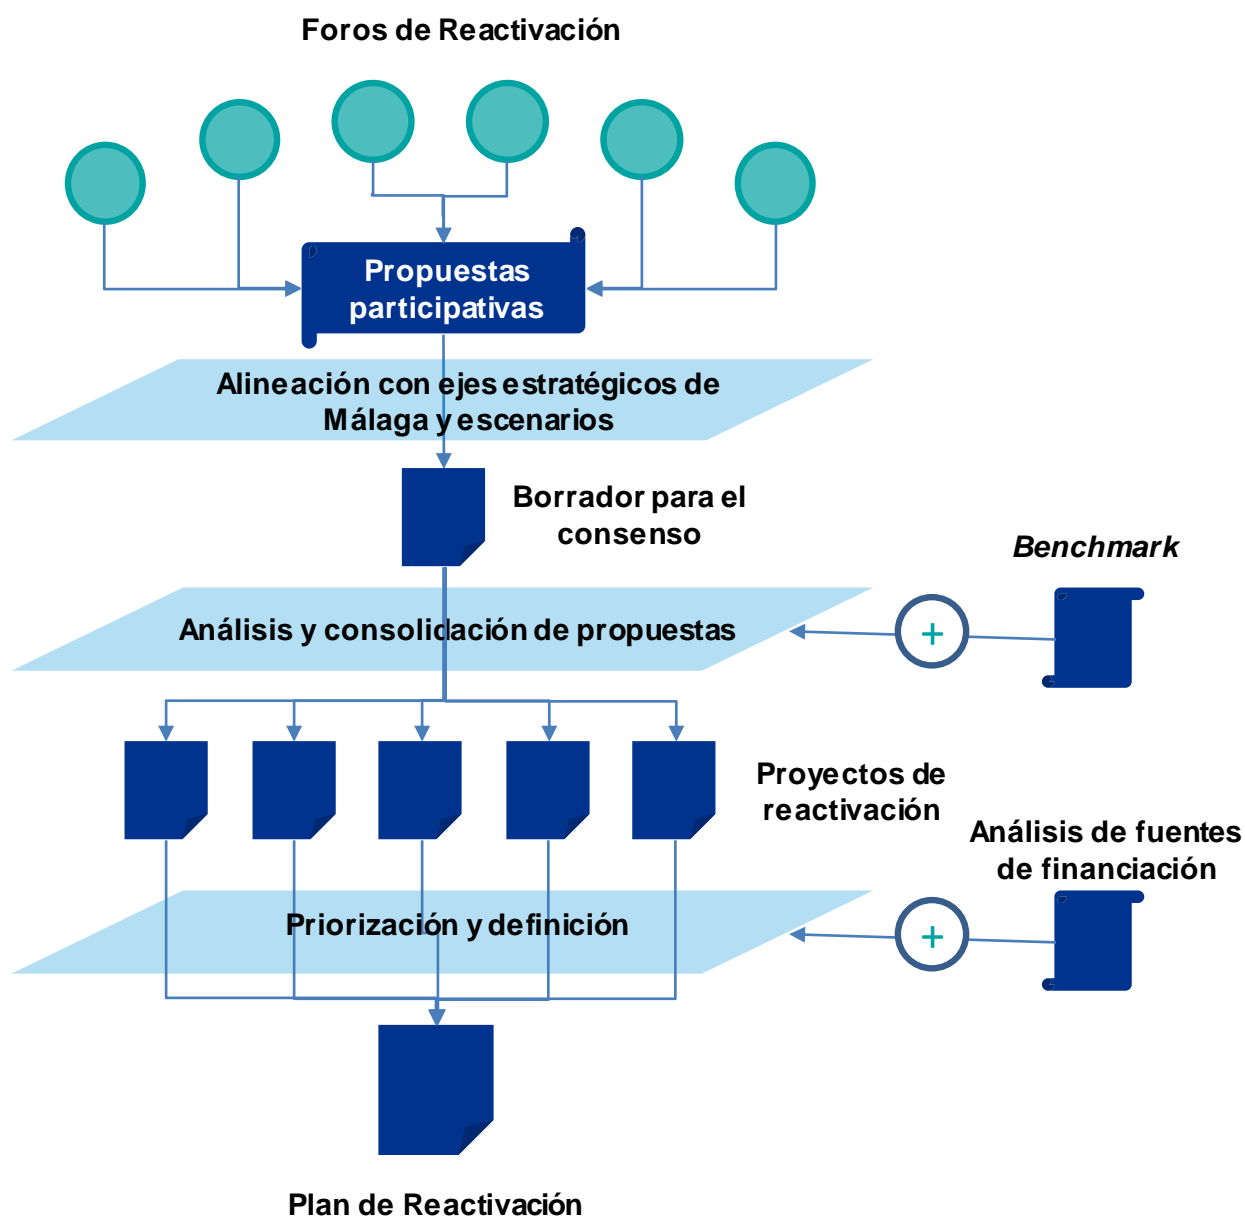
Foros de Reactivación

Propuestas participativas

Alineación con ejes estratégicos de Málaga y escenarios

Borrador para el consenso

Benchmark

Análisis y consolidación de propuestas

+

Proyectos de reactivación

Análisis de fuentes de financiación

Priorización y definición

+

Plan de Reactivación